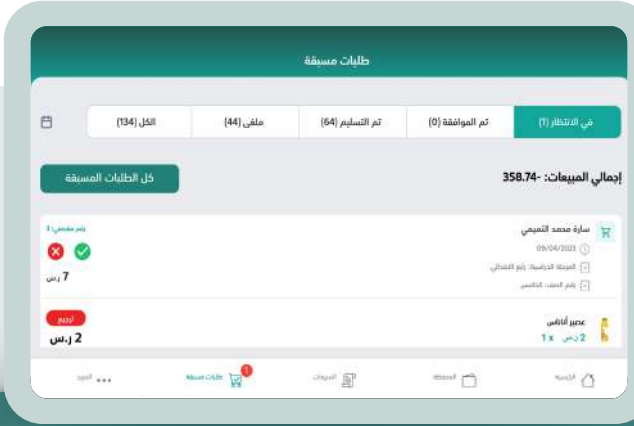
طلبات مسبقة

في الانتظار (1) | تم الموافقة (0) | تم التسليم (64) | ملغى (44) | الكل (134)

إجمالي المبيعات: 358.74-

كل الطلبات المسبقة

سارة محمد التميمي
09/04/2023
المرحلة الدراسية: رابع ابتدائي
رقم الصف: الخامس
رقم مقعدي: 4
7 ر.س

عصير أناناس
2 ر.س 1 x
ترجيع
2 ر.س

الرئيسية | المحفظة | المبيعات | طلبات مسبقة 1 | المزيد